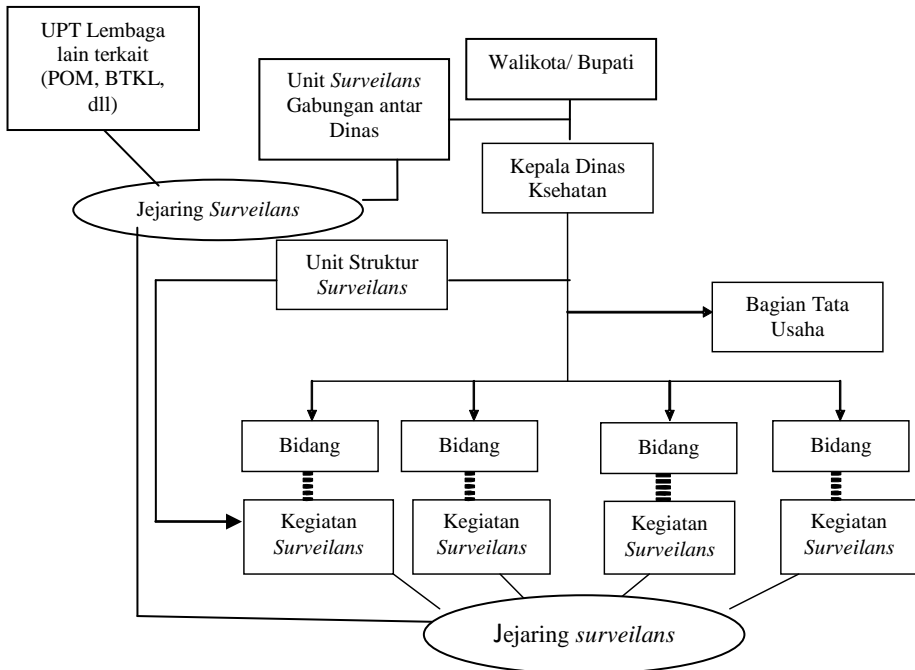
UPT Lembaga lain terkait (POM, BTKL, dll)

Unit *Surveilans* Gabungan antar Dinas

Walikota/ Bupati

Kepala Dinas Ksehatan

Jejaring *Surveilans*

Unit Struktur *Surveilans*

Bagian Tata Usaha

Bidang

Bidang

Bidang

Bidang

Kegiatan *Surveilans*

Kegiatan *Surveilans*

Kegiatan *Surveilans*

Kegiatan *Surveilans*

Jejaring *surveilans*